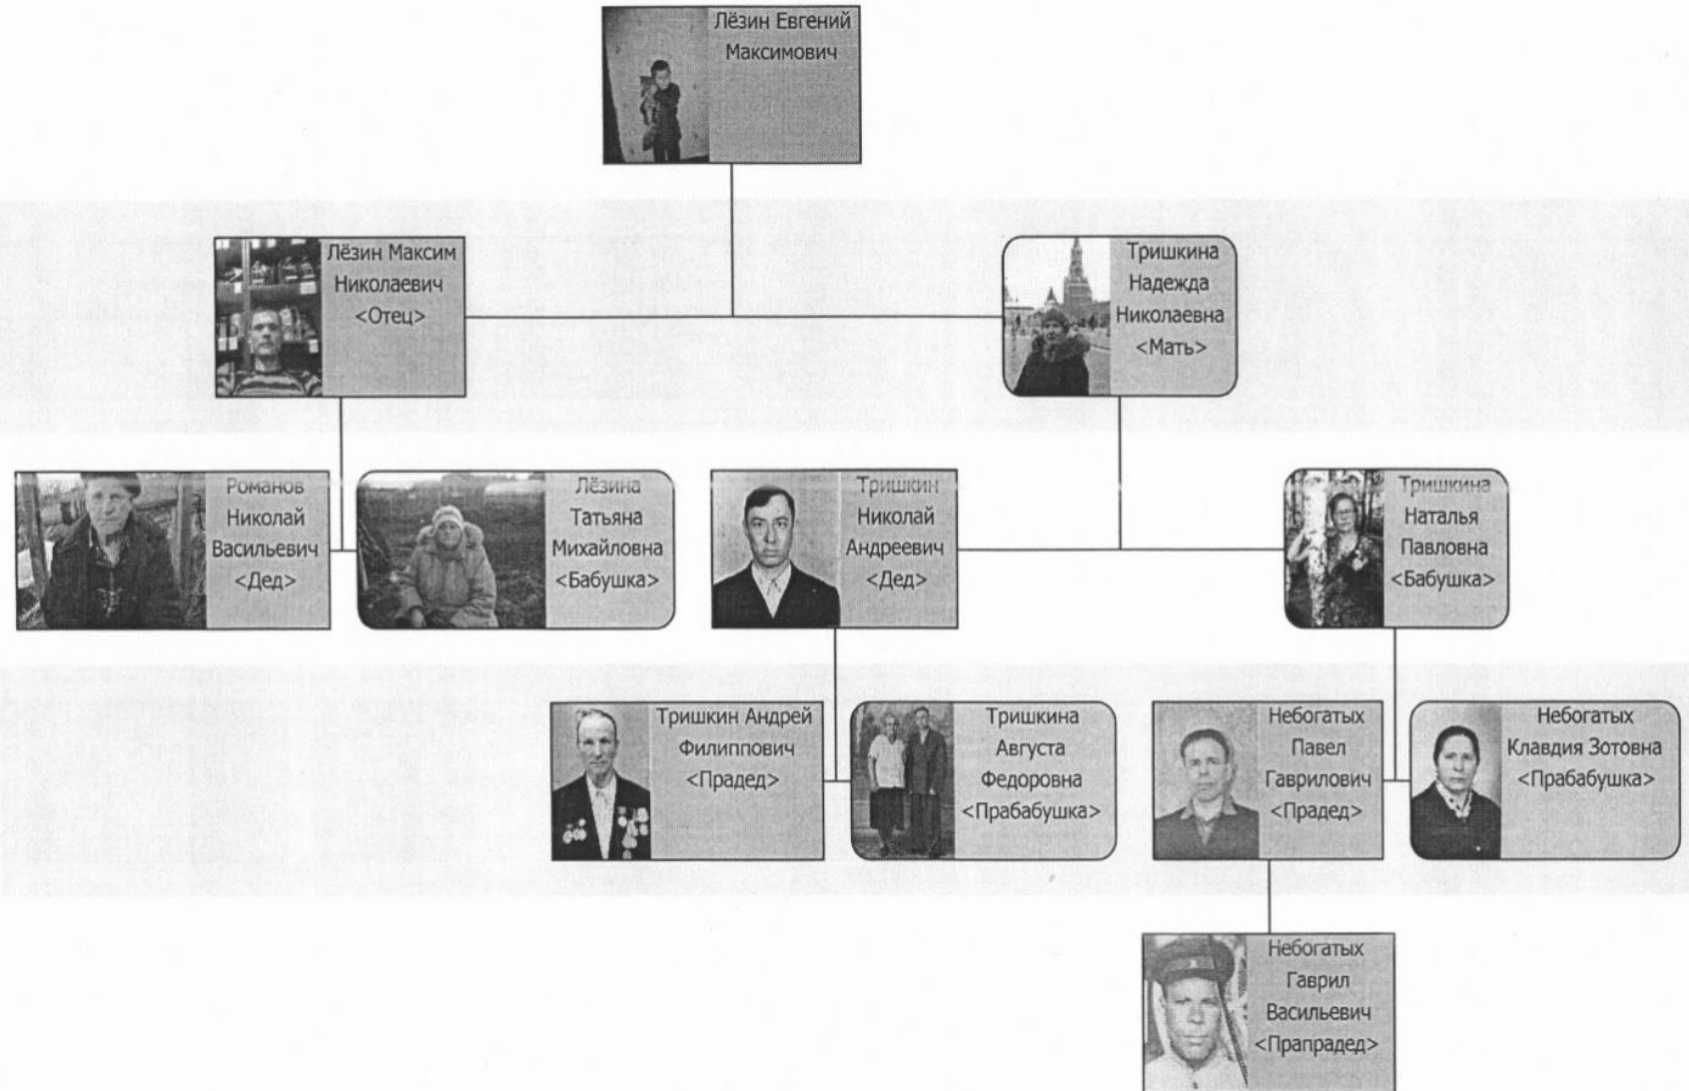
Лёзин Евгений Максимович

Лёзин Максим Николаевич <Отец>

Тришкина Надежда Николаевна <Мать>

Романов Николай Васильевич <Дед>

Лёзина Татьяна Михайловна <Бабушка>

Тришкин Николай Андреевич <Дед>

Тришкина Наталья Павловна <Бабушка>

Тришкин Андрей Филиппович <Прадед>

Тришкина Августа Федоровна <Прабабушка>

Небогатых Павел Гаврилович <Прадед>

Небогатых Клавдия Зотовна <Прабабушка>

Небогатых Гаврил Васильевич <Прапрадед>